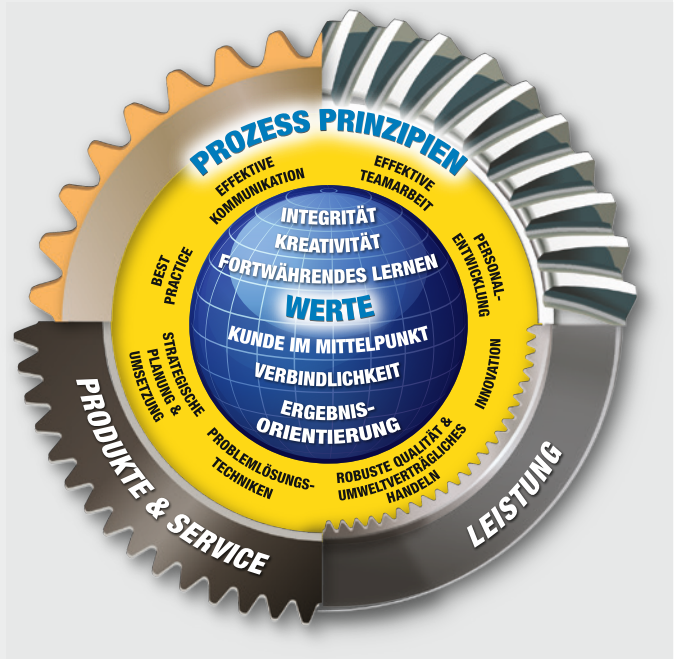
PROZESS PRINZIPIEN

EFFEKTIVE KOMMUNIKATION

EFFEKTIVE TEAMARBEIT

PERSONAL-ENTWICKLUNG

INNOVATION

ROBUSTE QUALITÄT & UMWELTVERTRÄGLICHES HANDELN

PROBLEMLÖSUNGS-TECHNIKEN

STRATEGISCHE PLANUNG & UMSETZUNG

BEST PRACTICE

INTEGRITÄT
KREATIVITÄT
FORTWÄHRENDES LERNEN
WERTE
KUNDE IM MITTELPUNKT
VERBINDLICHKEIT
ERGEBNIS-ORIENTIERUNG

PRODUKTE & SERVICE

LEISTUNG